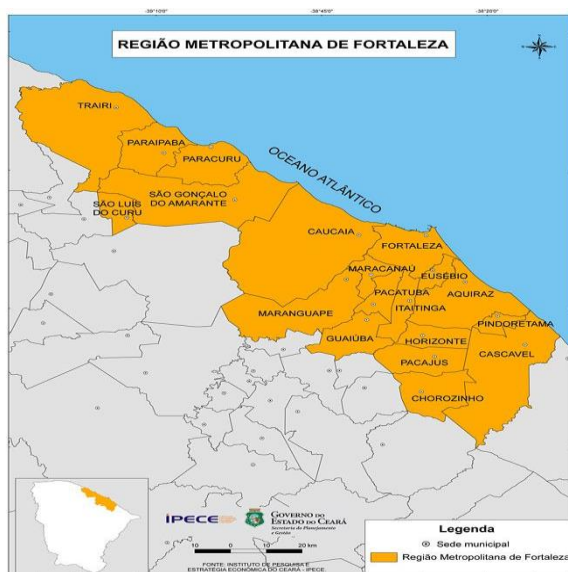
-39°10'0"
-38°45'0"
-38°20'0"

REGIÃO METROPOLITANA DE FORTALEZA

OCEANO ATLÂNTICO

TRAIRI
PARAIPABA
PARACURU
SÃO GONÇALO DO AMARANTE
SÃO LUÍS DO CURU
CAUCAIA
FORTALEZA
MARACANAÚ
EUSÉBIO
PACATUBA
AQUIRAZ
ITAITINGA
MARANGUAPE
GUAIÚBA
HORIZONTE
PINDORETAMA
PACAJUS
CASCAVEL
CHOROZINHO

IPECE
GOVERNO DO ESTADO DO CEARÁ
Secretaria do Planejamento e Gestão

10 0 10 20 km

FONTE: INSTITUTO DE PESQUISA E ESTRATÉGIA ECONÔMICA DO CEARÁ - IPECE

Legenda
Sede municipal
Região Metropolitana de Fortaleza